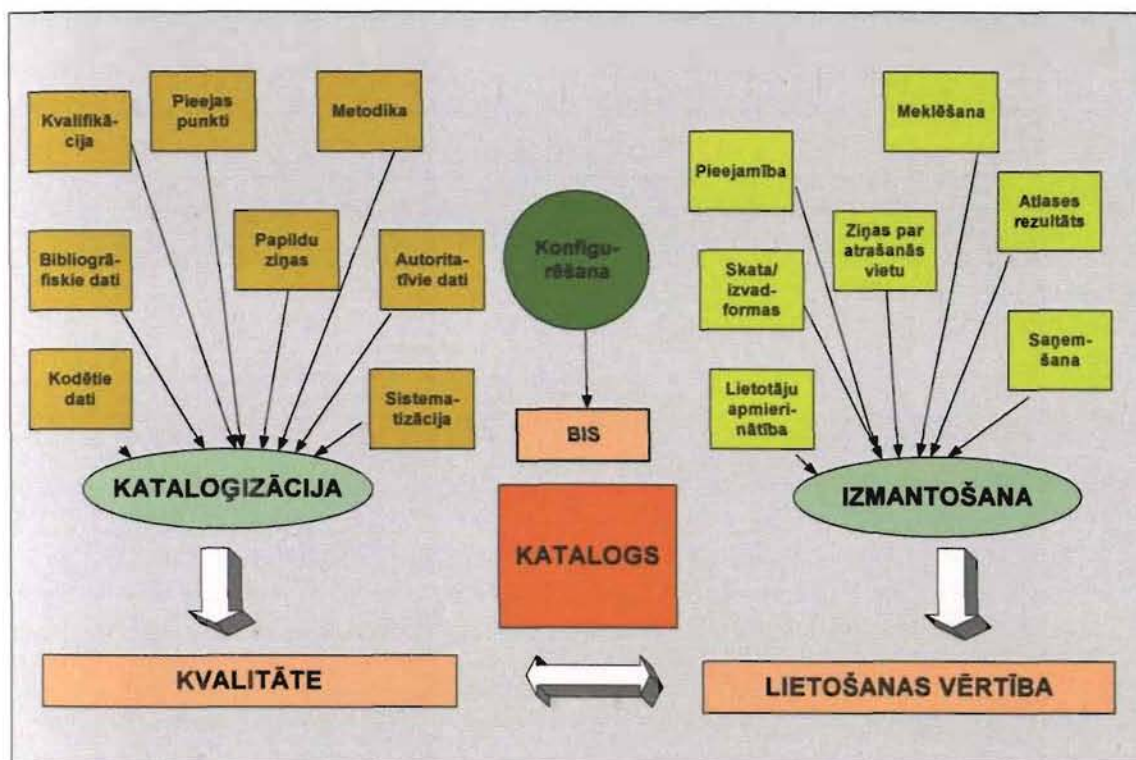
Kvalifikācija

Pieejas punkti

Metodika

Bibliogrāfiskie dati

Papildu ziņas

Autoritatīvie dati

Kodētie dati

Sistematizācija

KATALOĢIZĀCIJA

KVALITĀTE

Konfigurēšana

BIS

KATALOGS

Meklēšana

Pieejamība

Atlases rezultāts

Ziņas par atrašanās vietu

Skata/ izvadformas

Saņemšana

Lietotāju apmierinātība

IZMANTOŠANA

LIETOŠANAS VĒRTĪBA